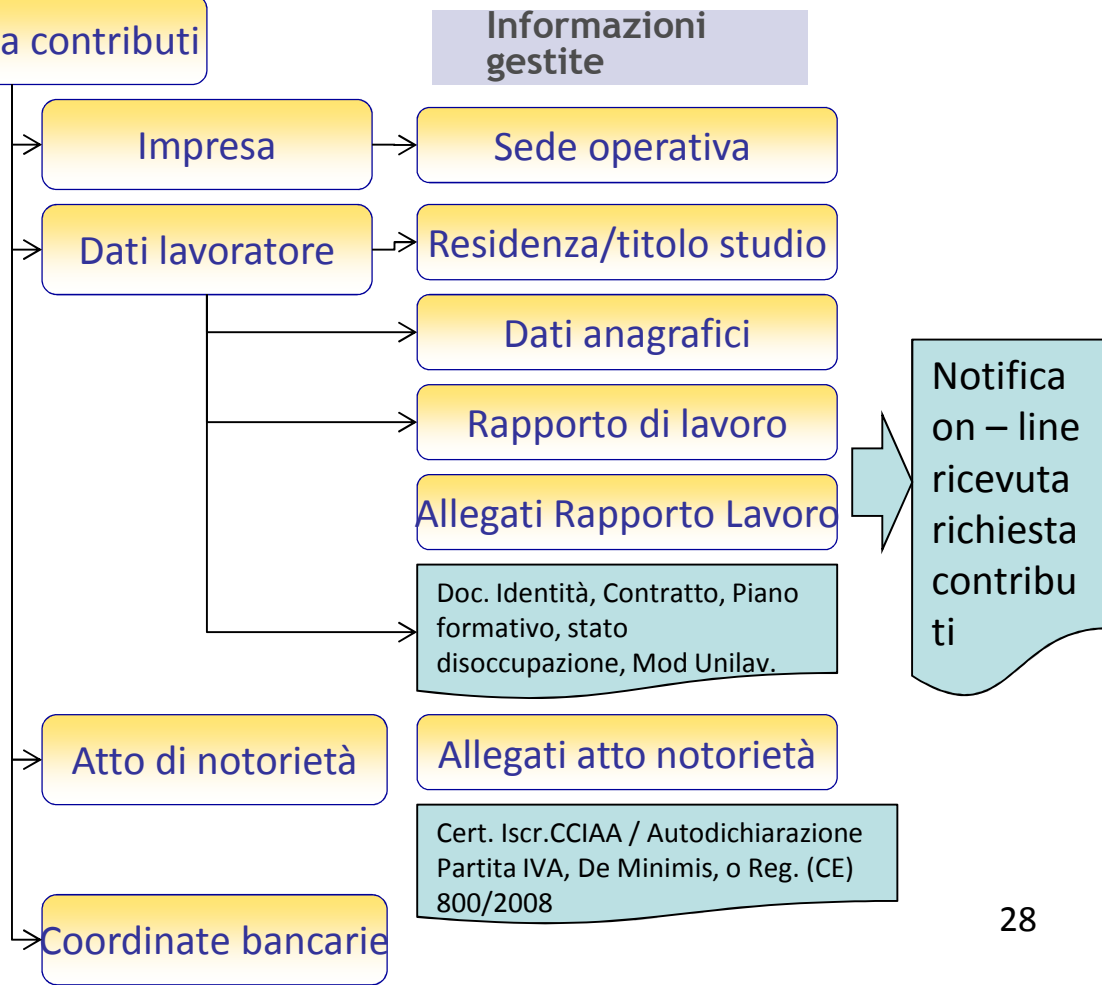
a contributi

Informazioni gestite

Impresa

Sede operativa

Dati lavoratore

Residenza/titolo studio

Dati anagrafici

Rapporto di lavoro

Allegati Rapporto Lavoro

Doc. Identità, Contratto, Piano formativo, stato disoccupazione, Mod Unilav.

Notifica on – line ricevuta richiesta contribu ti

Atto di notorietà

Allegati atto notorietà

Cert. Iscr.CCIAA / Autodichiarazione Partita IVA, De Minimis, o Reg. (CE) 800/2008

Coordinate bancarie

28